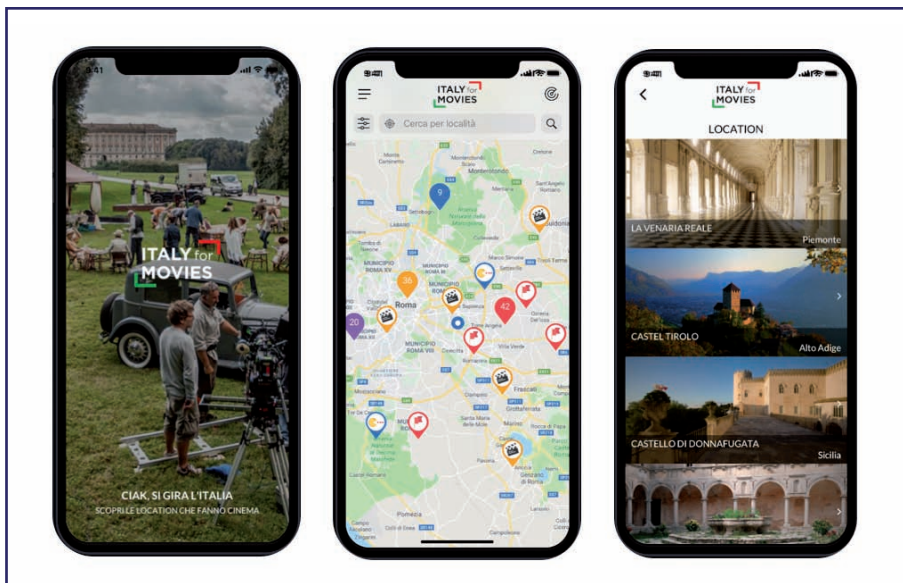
9:41

ITALY for MOVIES

CIAK, SI GIRA L'ITALIA
SCOPRI LE LOCATION CHE FANNO CINEMA

ITALY for MOVIES

Cerca per località

9
36
42
20
Roma

ITALY for MOVIES

LOCATION

LA VENARIA REALE
Piemonte

CASTEL TIROLO
Alto Adige

CASTELLO DI DONNAFUGATA
Sicilia